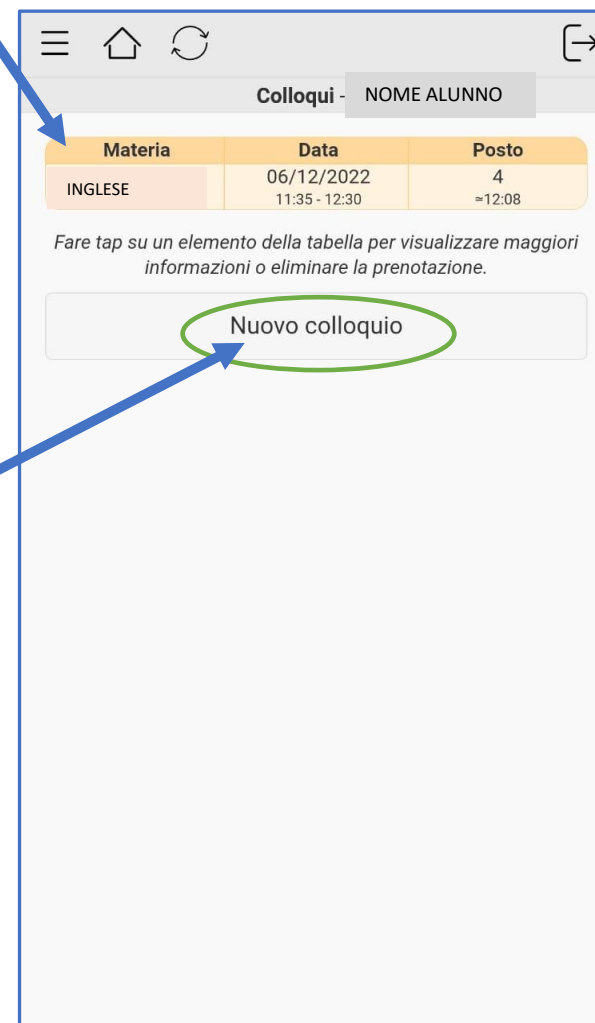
Colloqui - NOME ALUNNO

| Materia | Data | Posto |
|---|---|---|
| INGLESE | 06/12/2022 11:35 - 12:30 | 4 ≈12:08 |

Fare tap su un elemento della tabella per visualizzare maggiori informazioni o eliminare la prenotazione.

Nuovo colloquio